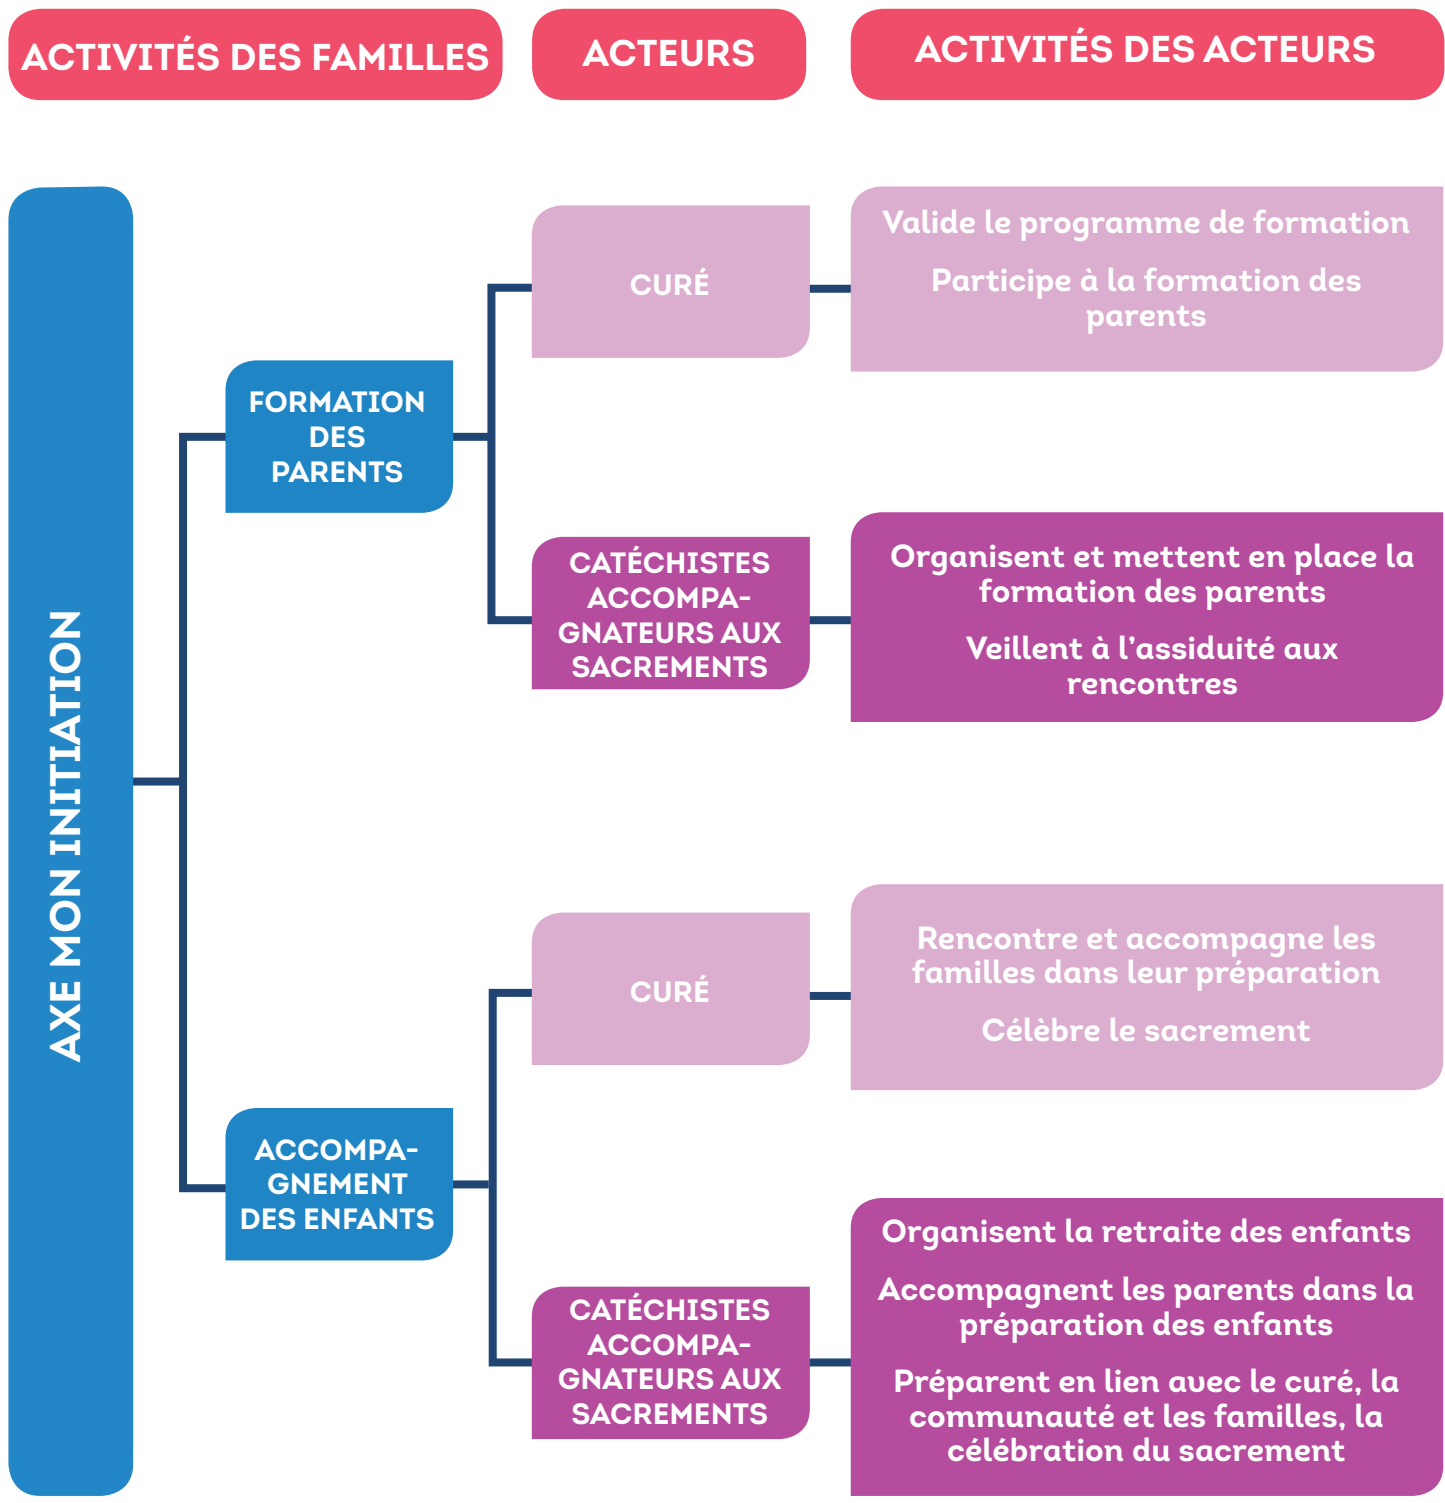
ACTIVITÉS DES FAMILLES

ACTEURS

ACTIVITÉS DES ACTEURS

AXE MON INITIATION

FORMATION DES PARENTS

CURÉ

Valide le programme de formation

Participe à la formation des parents

CATÉCHISTES ACCOMPAGNATEURS AUX SACREMENTS

Organisent et mettent en place la formation des parents

Veillent à l'assiduité aux rencontres

ACCOMPAGNEMENT DES ENFANTS

CURÉ

Rencontre et accompagne les familles dans leur préparation

Célèbre le sacrement

CATÉCHISTES ACCOMPAGNATEURS AUX SACREMENTS

Organisent la retraite des enfants

Accompagnent les parents dans la préparation des enfants

Préparent en lien avec le curé, la communauté et les familles, la célébration du sacrement